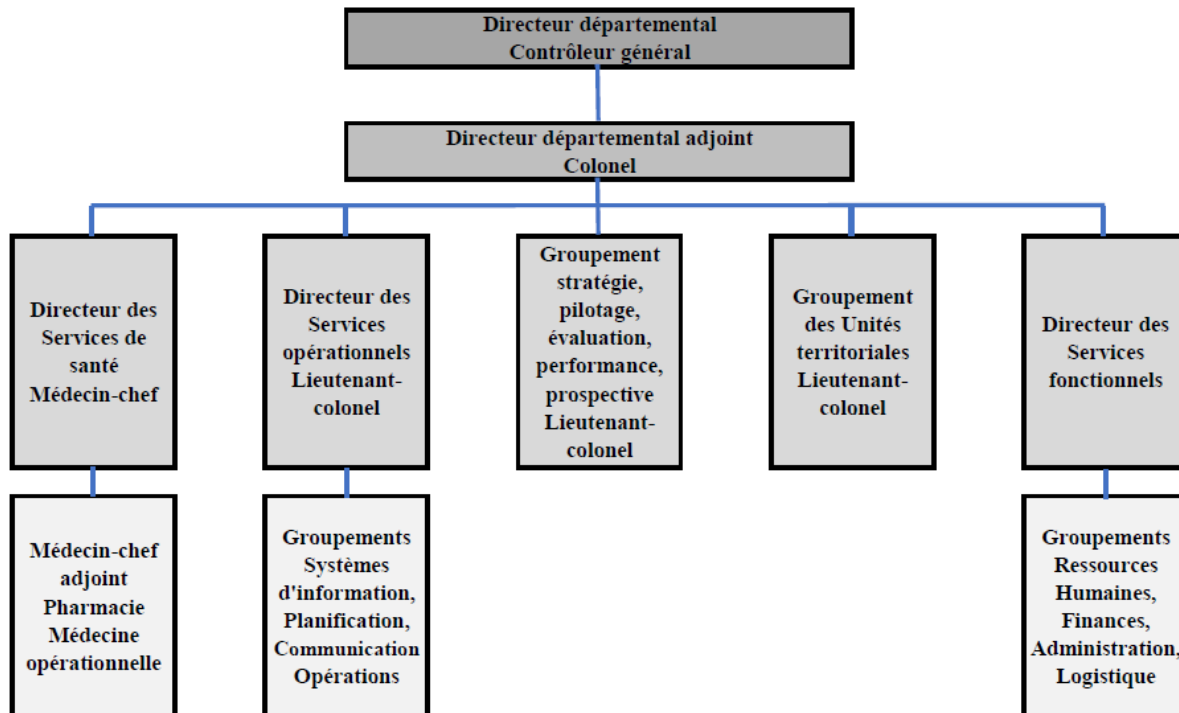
Directeur départemental
Contrôleur général

Directeur départemental adjoint
Colonel

Directeur des Services de santé Médecin-chef

Directeur des Services opérationnels Lieutenant-colonel

Groupement stratégie, pilotage, évaluation, performance, prospective Lieutenant-colonel

Groupement des Unités territoriales Lieutenant-colonel

Directeur des Services fonctionnels

Médecin-chef adjoint Pharmacie Médecine opérationnelle

Groupements Systèmes d'information, Planification, Communication Opérations

Groupements Ressources Humaines, Finances, Administration, Logistique